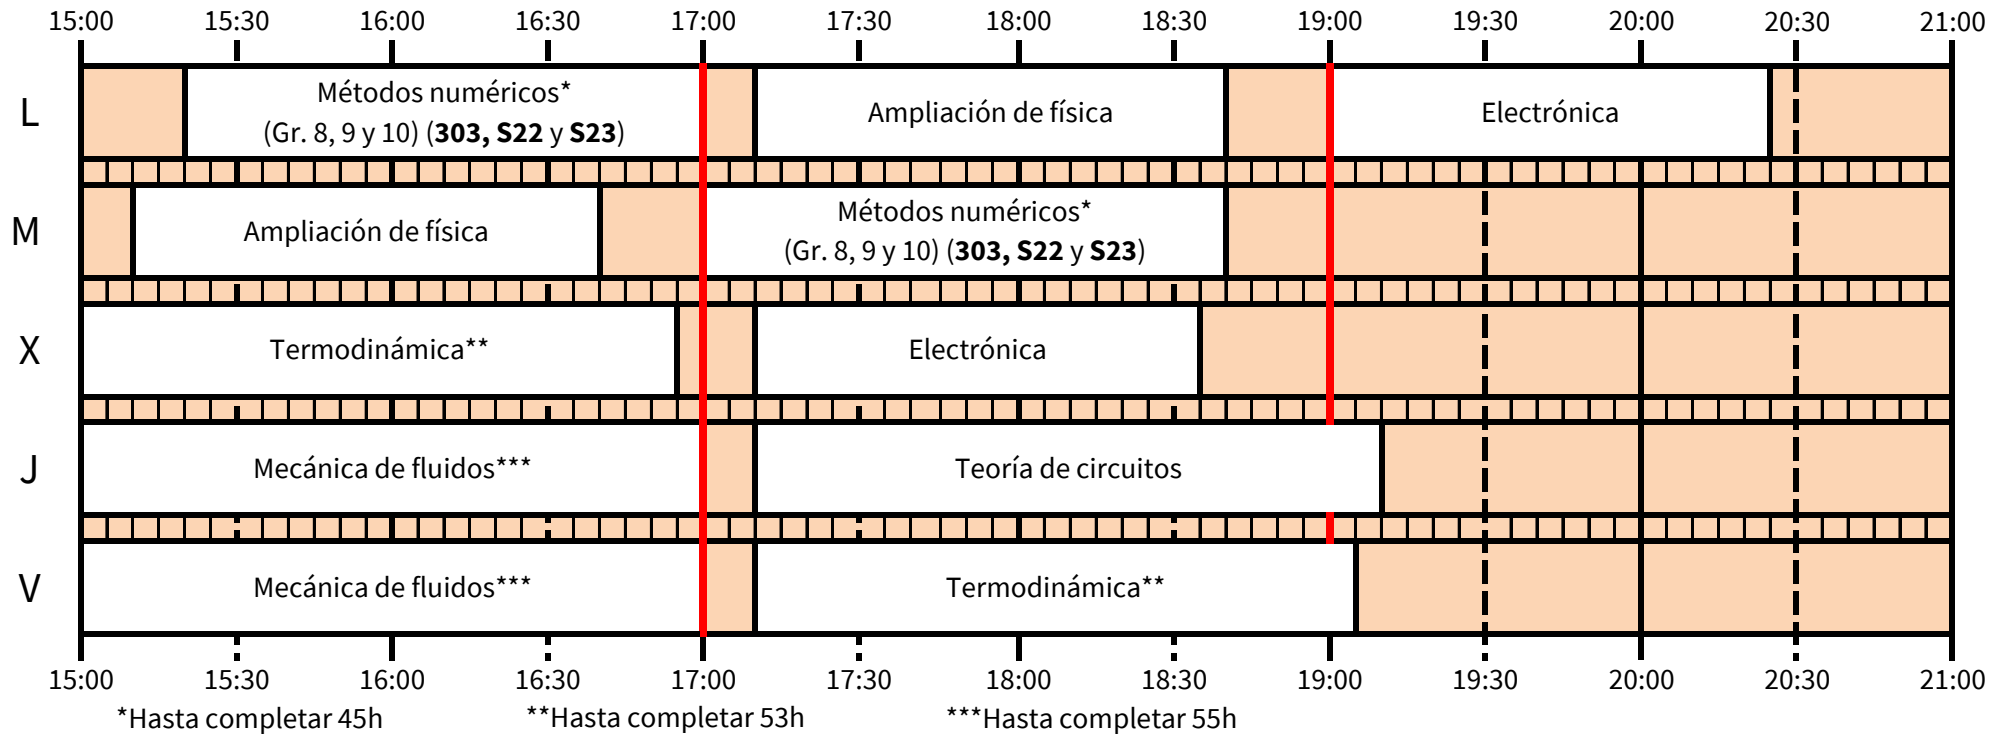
15:00 15:30 16:00 16:30 17:00 17:30 18:00 18:30 19:00 19:30 20:00 20:30 21:00

L
Métodos numéricos* (Gr. 8, 9 y 10) (**303, S22** y **S23**)
Ampliación de física
Electrónica

M
Ampliación de física
Métodos numéricos* (Gr. 8, 9 y 10) (**303, S22** y **S23**)

X
Termodinámica**
Electrónica

J
Mecánica de fluidos***
Teoría de circuitos

V
Mecánica de fluidos***
Termodinámica**

15:00 15:30 16:00 16:30 17:00 17:30 18:00 18:30 19:00 19:30 20:00 20:30 21:00

*Hasta completar 45h **Hasta completar 53h ***Hasta completar 55h